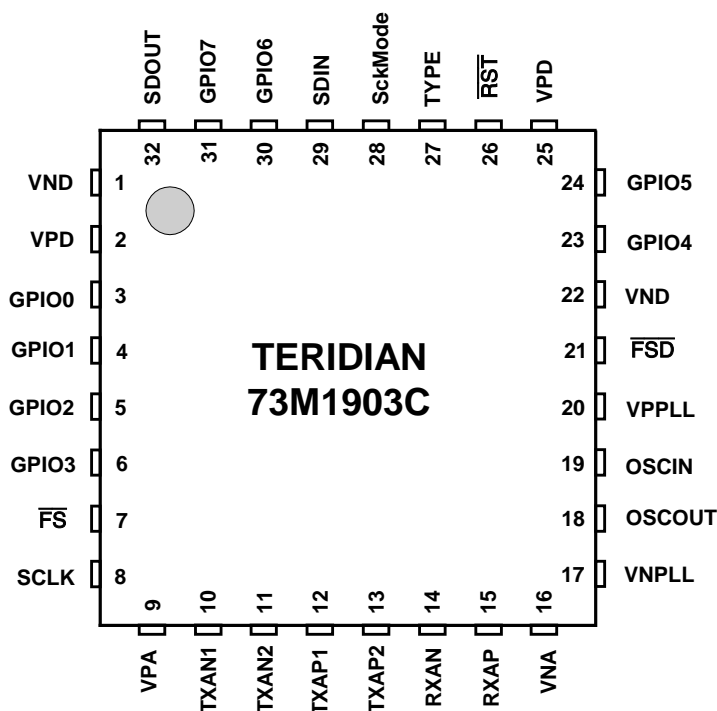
SDOUT 32
GPIO7 31
GPIO6 30
SDIN 29
SckMode 28
TYPE 27
$\overline{RST}$ 26
VPD 25

VND 1
VPD 2
GPIO0 3
GPIO1 4
GPIO2 5
GPIO3 6
$\overline{FS}$ 7
SCLK 8

TERIDIAN
73M1903C

24 GPIO5
23 GPIO4
22 VND
21 $\overline{FSD}$
20 VPPLL
19 OSCIN
18 OSCOUT
17 VNPLL

9 VPA
10 TXAN1
11 TXAN2
12 TXAP1
13 TXAP2
14 RXAN
15 RXAP
16 VNA